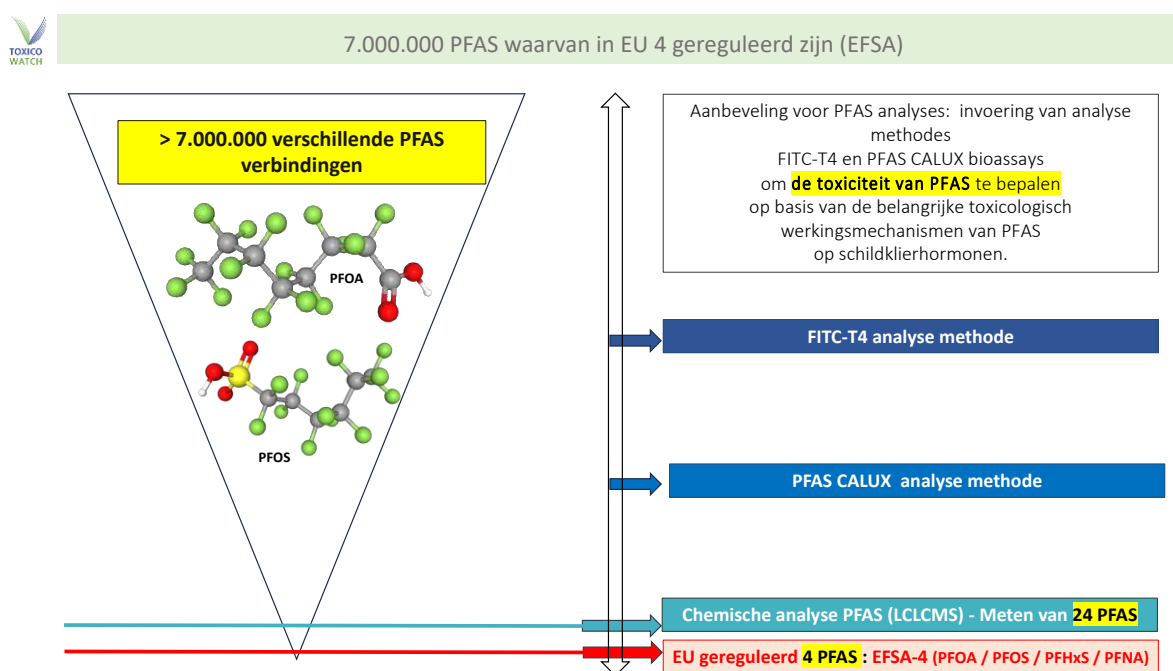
TOXICO WATCH

7.000.000 PFAS waarvan in EU 4 gereguleerd zijn (EFSA)

> 7.000.000 verschillende PFAS verbindingen

PFOA

PFOS

Aanbeveling voor PFAS analyses: invoering van analyse methodes
FITC-T4 en PFAS CALUX bioassays
om de toxiciteit van PFAS te bepalen
op basis van de belangrijke toxicologisch werkingsmechanismen van PFAS
op schildklierhormonen.

FITC-T4 analyse methode

PFAS CALUX analyse methode

Chemische analyse PFAS (LCLCMS) - Meten van 24 PFAS

EU gereguleerd 4 PFAS : EFSA-4 (PFOA / PFOS / PFHxS / PFNA)